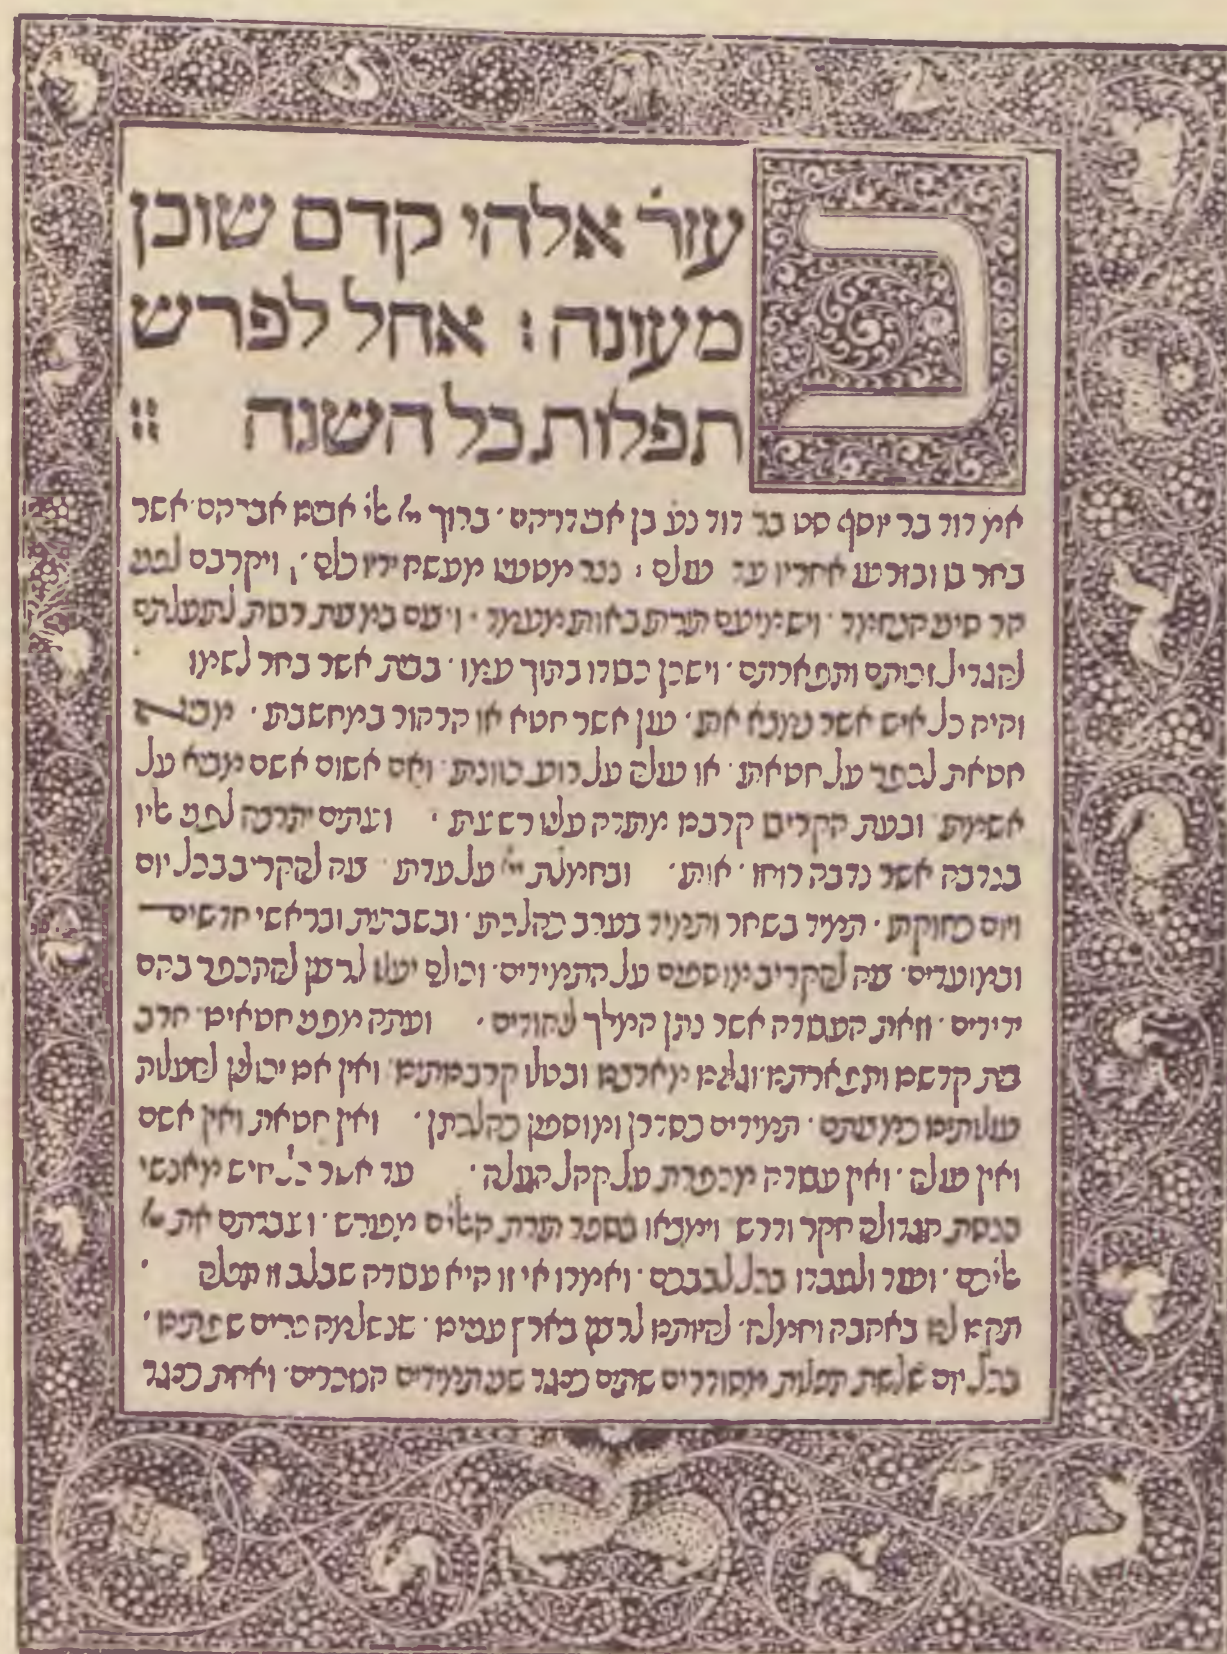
ב

עזר אלהי קדם שוכן מעונה׃ אחל לפרש תפלות כל השנה ::

אמר דוד בר יוסף ססט בר דוד נע בן אבודרהם · ברוך יי׳ אלהי אבותי אברהם אשר בחר בו ובזרעו אחריו עד עולם · כבר מסעיו מעשה ידיו כלם · ויקרבם לפני הר סיני ונתן להם תורת אמת ונתנם · ויצום במצות רבות להעלותם להגדיל זכותם ותפארתם · וישכן כבודו בתוך עמו · במה אשר בחר לשמו וקיה כל איש אשר ימצא אתו · עון אשר חטא או קרקור במחשבתו · יביא חטאת לכפר על חטאתו · או עולה על רוע כוונתו · ואם אשם אשם יביא על אשמתו · ובעת הקריבם קרבנו יתודה עלי רשעתו · ועתם יתרצה לפני אין בנדבה אשר נדבה רוחו אותו · ובחמלת יי׳ על עדתו · צוה להקריב בכל יום ויום כחוקתו · תמיד בשחר ותמיד בערב כהלכתו · ובשבתות ובראשי חדשים ובמועדים · צוה להקריב מוספים על התמידים · והולך ישלו לרצון להתכפר בהם ידידים · ואחרי העבודה אשר נתן המלך להודים · ועתה מפני חטאים חרב בית קדשנו ותפארתנו ונגלו מארצנו ובטלו קרבנותינו · ואין אנו יכולין להעלות עולותינו כמצותם · תמידים כסדרן ומוספין כהלכתן · ואין חטאת ואין אשם ואין עולה · ואין עבודה מכפרת על קהל עדה · עד אשר באו אנשי כנסת הגדולה יתקנו ודרש ויצאו בספר תורת קדשים מפורש · ועבדתם את יי׳ אלהיכם · ועוד ולעבדו בכל לבבכם · ואמרו אי זו היא עבודה שבלב זו תפלה תקנו לנו באהבה ואמונה להיותנו לרצון בארץ עמים · שנאמר ונשלמה פרים שפתינו · בכל יום שלשת תפלות ומוסדים אותם כנגד שני התמידים המקרבים · ואחת כנגד